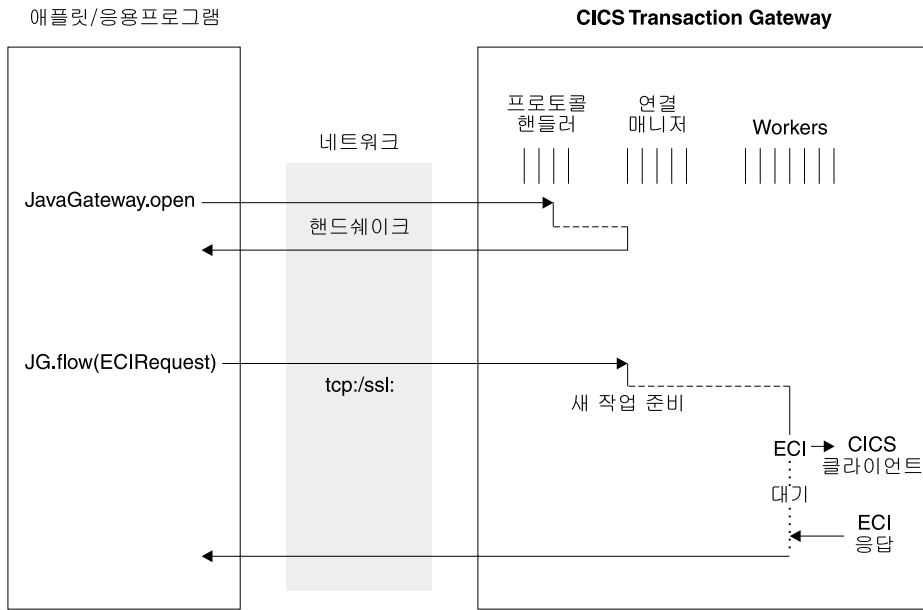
애플릿/응용프로그램

CICS Transaction Gateway

네트워크

프로토콜 핸들러

연결 매니저

Workers

JavaGateway.open

핸드쉐이크

JG.flow(ECIRequest)

tcp:/ssl:

새 작업 준비

ECI

CICS 클라이언트

대기

ECI 응답